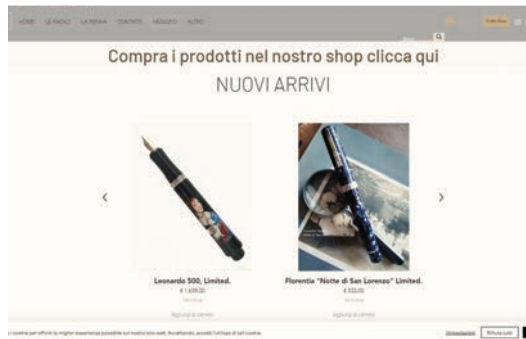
HOME LE PAGINE LA PENNA CONTATTI NEGOZIO ALTRO

Compra i prodotti nel nostro shop clicca qui

NUOVI ARRIVI

Leonardo 500, Limited.
€ 1.409,00
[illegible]
Aggiungi al carrello

Florentia "Notte di San Lorenzo" Limited.
€ 332,00
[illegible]
Aggiungi al carrello

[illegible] cookie per offrirti la miglior esperienza possibile sul nostro sito web. Accettando, accetti l'utilizzo di tali cookie. Impostazioni Rifiuta tutti